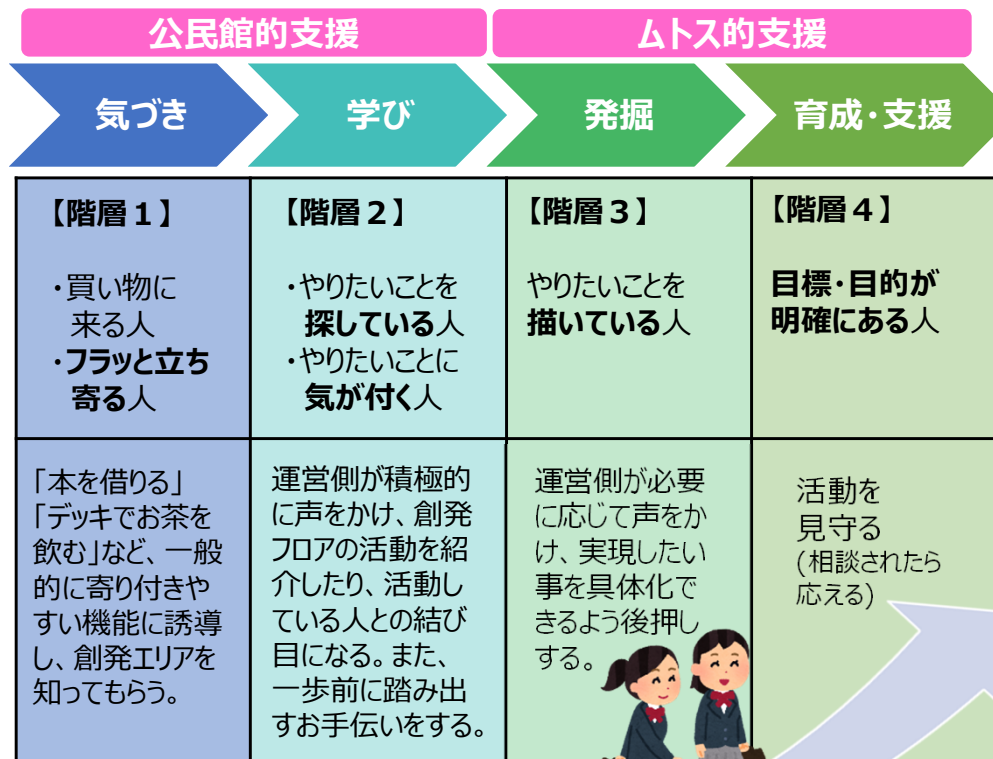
公民館的支援

ムトス的支援

気づき

学び

発掘

育成・支援

| 【階層１】<br>・買い物に来る人<br>・フラッと立ち寄る人 | 【階層２】<br>・やりたいことを探している人<br>・やりたいことに気が付く人 | 【階層３】<br>やりたいことを描いている人 | 【階層４】<br>目標・目的が明確にある人 |
|---|---|---|---|
| 「本を借りる」「デッキでお茶を飲む」など、一般的に寄り付きやすい機能に誘導し、創発エリアを知ってもらう。 | 運営側が積極的に声をかけ、創発フロアの活動を紹介したり、活動している人との結び目になる。また、一歩前に踏み出すお手伝いをする。 | 運営側が必要に応じて声をかけ、実現したい事を具体化できるよう後押しする。 | 活動を見守る（相談されたら応える） |